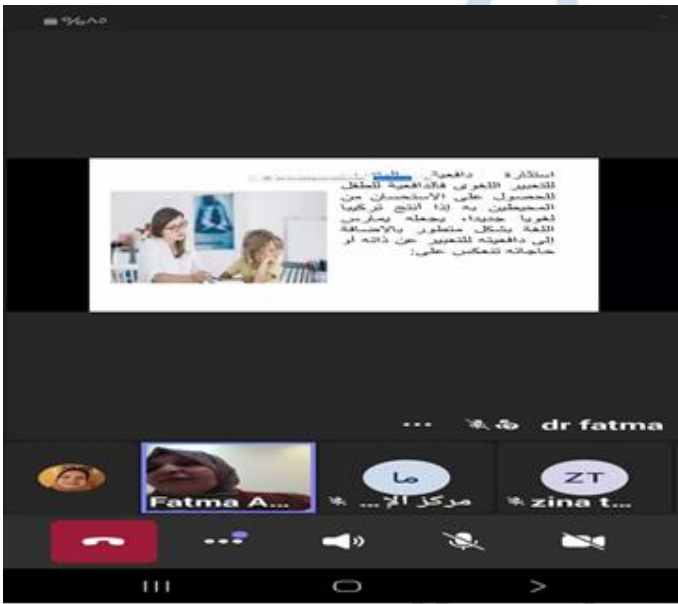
استثارة دافعية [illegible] للتعبير اللغوي فالدافعية للطفل للحصول على الاستحسان من المحيطين به إذا انتج تركيبا لغويا جديدا، يجعله يمارس اللغة بشكل متطور بالاضافة إلى دافعيته للتعبير عن ذاته أو حاجاته تنعكس على:

... dr fatma

Fatma A...

ما
مركز الإ...

ZT
zina t...